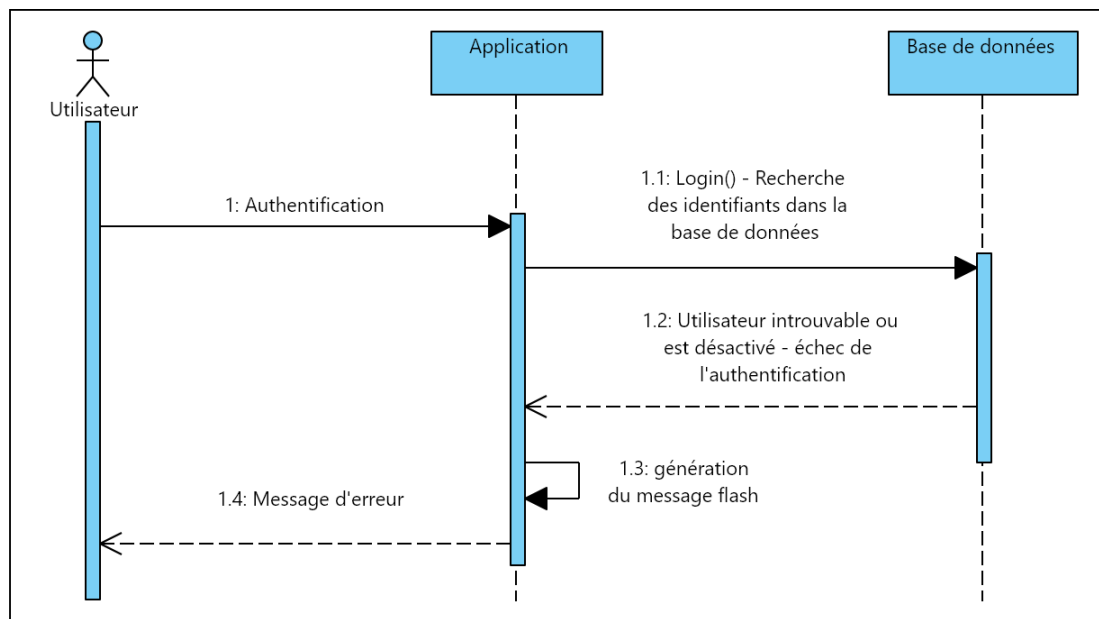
Utilisateur

Application

Base de données

1: Authentification

1.1: Login() - Recherche des identifiants dans la base de données

1.2: Utilisateur introuvable ou est désactivé - échec de l'authentification

1.3: génération du message flash

1.4: Message d'erreur